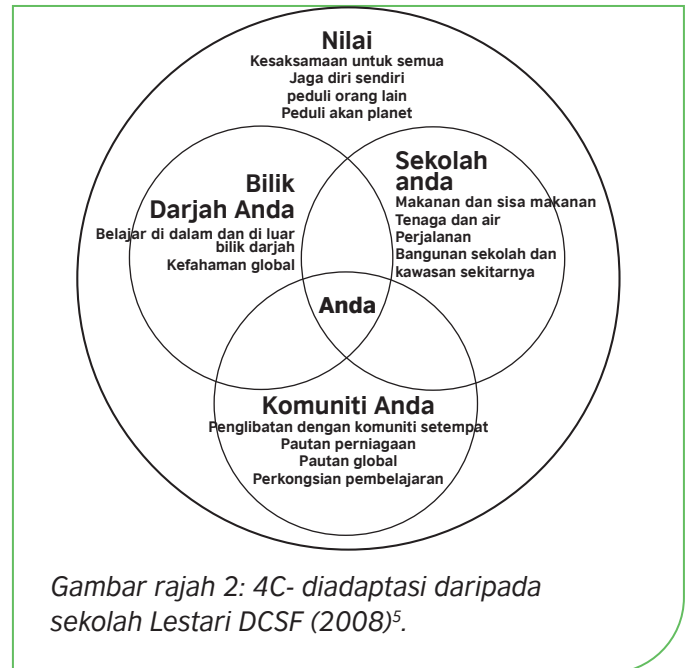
Nilai
Kesaksamaan untuk semua
Jaga diri sendiri
peduli orang lain
Peduli akan planet

Bilik Darjah Anda
Belajar di dalam dan di luar bilik darjah
Kefahaman global

Sekolah anda
Makanan dan sisa makanan
Tenaga dan air
Perjalanan
Bangunan sekolah dan kawasan sekitarnya

Anda

Komuniti Anda
Penglibatan dengan komuniti setempat
Pautan perniagaan
Pautan global
Perkongsian pembelajaran

Gambar rajah 2: 4C- diadaptasi daripada sekolah Lestari DCSF (2008)$^{5}$.